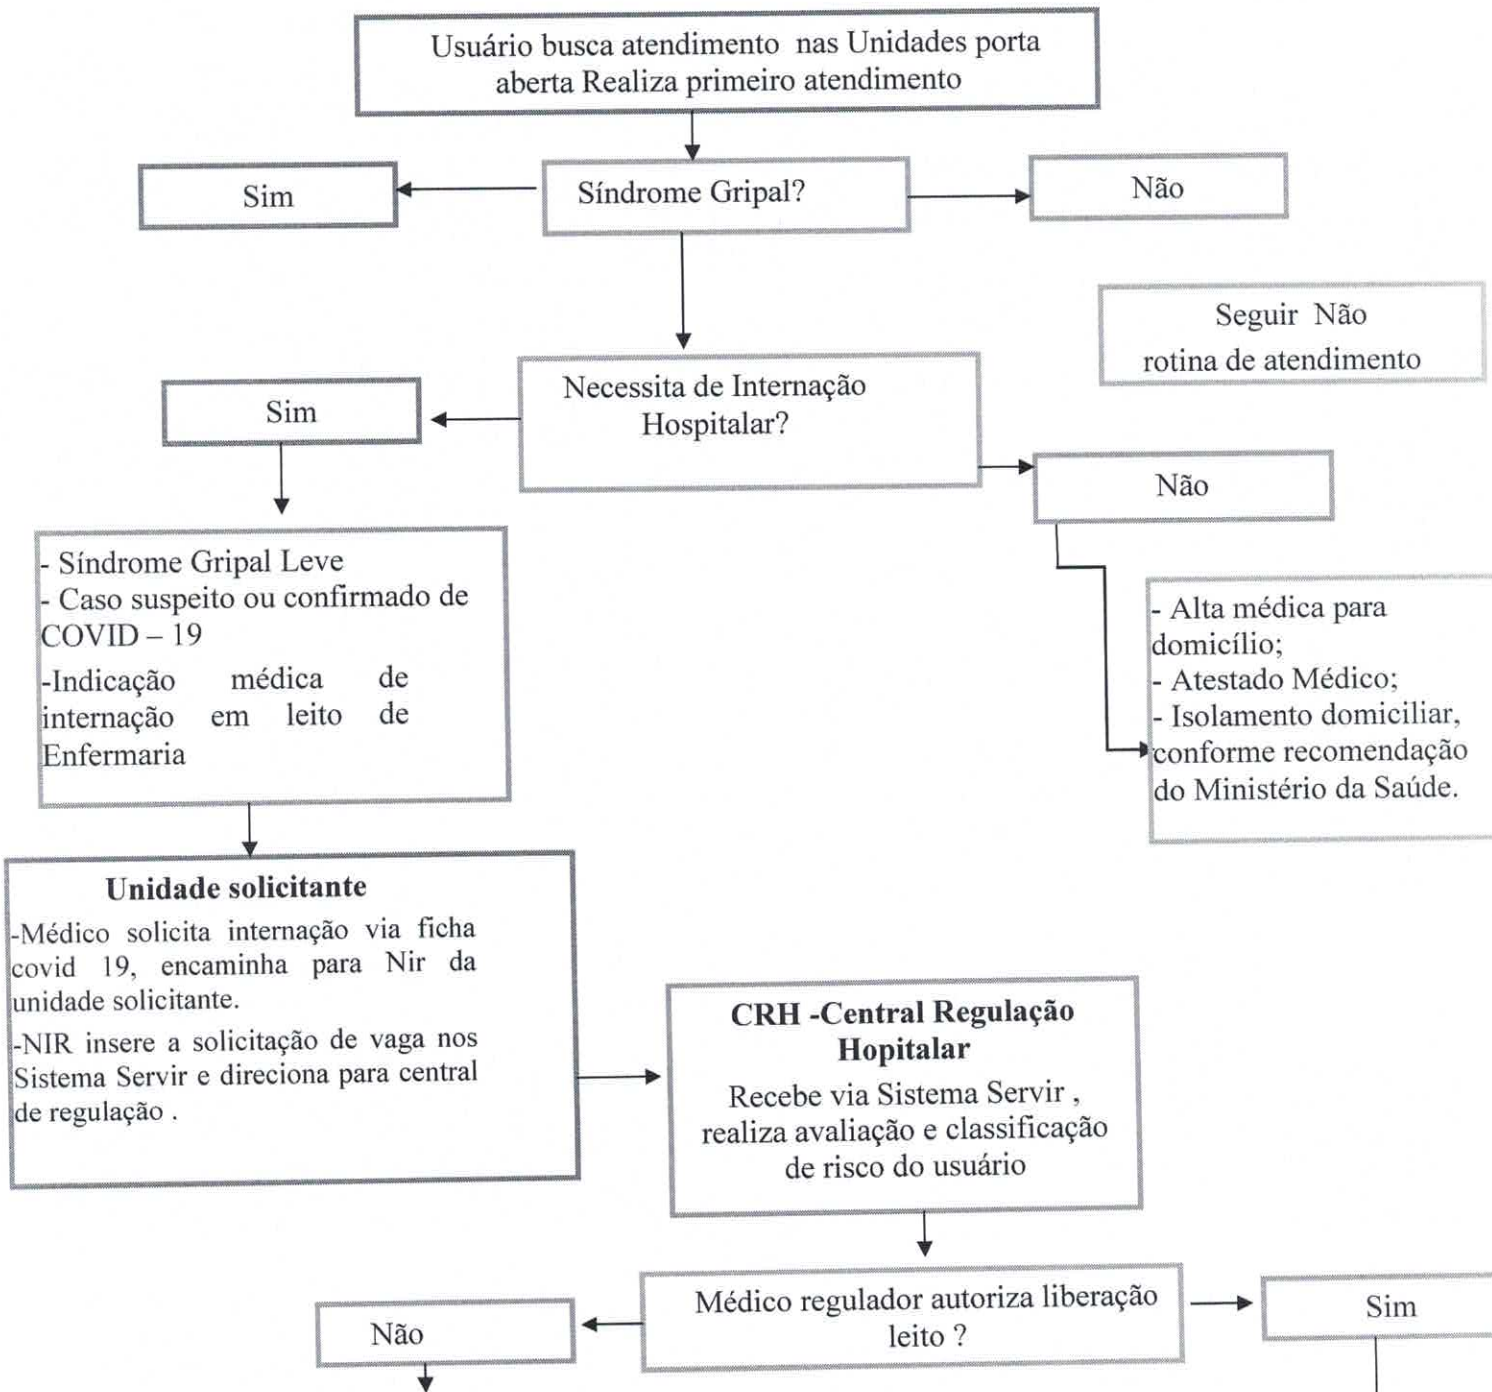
Usuário busca atendimento nas Unidades porta aberta Realiza primeiro atendimento

Sim

Síndrome Gripal?

Não

Seguir Não
rotina de atendimento

Sim

Necessita de Internação Hospitalar?

Não

- Síndrome Gripal Leve
- Caso suspeito ou confirmado de COVID – 19
-Indicação médica de internação em leito de Enfermaria

- Alta médica para domicílio;
- Atestado Médico;
- Isolamento domiciliar, conforme recomendação do Ministério da Saúde.

**Unidade solicitante**
-Médico solicita internação via ficha covid 19, encaminha para Nir da unidade solicitante.
-NIR insere a solicitação de vaga nos Sistema Servir e direciona para central de regulação .

**CRH -Central Regulação Hospitalar**
Recebe via Sistema Servir , realiza avaliação e classificação de risco do usuário

Não

Médico regulador autoriza liberação leito ?

Sim